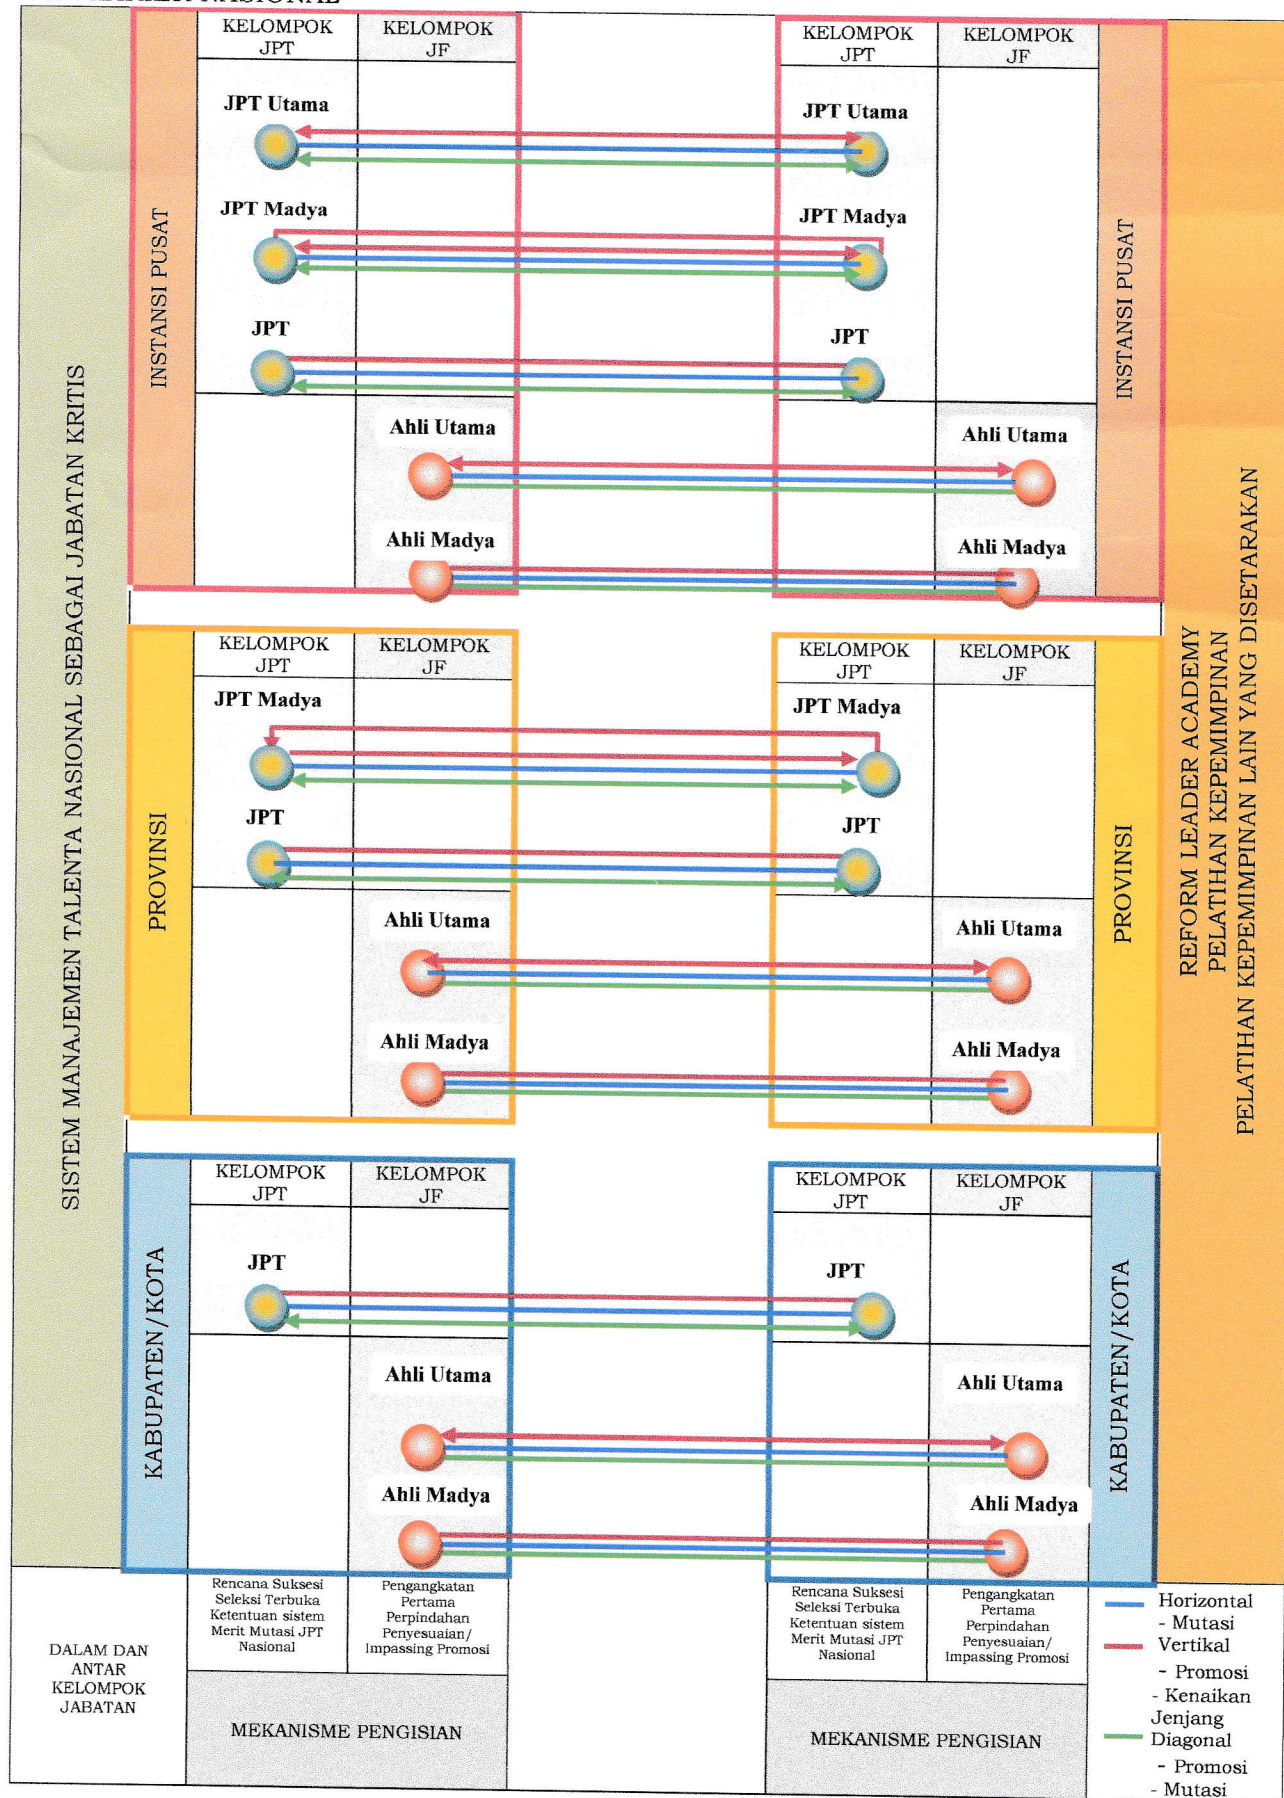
SISTEM MANAJEMEN TALENTA NASIONAL SEBAGAI JABATAN KRITIS

INSTANSI PUSAT

| KELOMPOK JPT | KELOMPOK JF |
|---|---|
| JPT Utama | |
| JPT Madya | |
| JPT | |
| | Ahli Utama |
| | Ahli Madya |

INSTANSI PUSAT

| KELOMPOK JPT | KELOMPOK JF |
|---|---|
| JPT Utama | |
| JPT Madya | |
| JPT | |
| | Ahli Utama |
| | Ahli Madya |

PROVINSI

| KELOMPOK JPT | KELOMPOK JF |
|---|---|
| JPT Madya | |
| JPT | |
| | Ahli Utama |
| | Ahli Madya |

PROVINSI

| KELOMPOK JPT | KELOMPOK JF |
|---|---|
| JPT Madya | |
| JPT | |
| | Ahli Utama |
| | Ahli Madya |

KABUPATEN/KOTA

| KELOMPOK JPT | KELOMPOK JF |
|---|---|
| JPT | |
| | Ahli Utama |
| | Ahli Madya |

KABUPATEN/KOTA

| KELOMPOK JPT | KELOMPOK JF |
|---|---|
| JPT | |
| | Ahli Utama |
| | Ahli Madya |

DALAM DAN ANTAR KELOMPOK JABATAN

| Rencana Suksesi Seleksi Terbuka Ketentuan sistem Merit Mutasi JPT Nasional | Pengangkatan Pertama Perpindahan Penyesuaian/ Impassing Promosi |
|---|---|
| MEKANISME PENGISIAN | |

| Rencana Suksesi Seleksi Terbuka Ketentuan sistem Merit Mutasi JPT Nasional | Pengangkatan Pertama Perpindahan Penyesuaian/ Impassing Promosi |
|---|---|
| MEKANISME PENGISIAN | |

REFORM LEADER ACADEMY
PELATIHAN KEPEMIMPINAN
PELATIHAN KEPEMIMPINAN LAIN YANG DISETARAKAN

Horizontal
- Mutasi
Vertikal
- Promosi
- Kenaikan Jenjang
Diagonal
- Promosi
- Mutasi